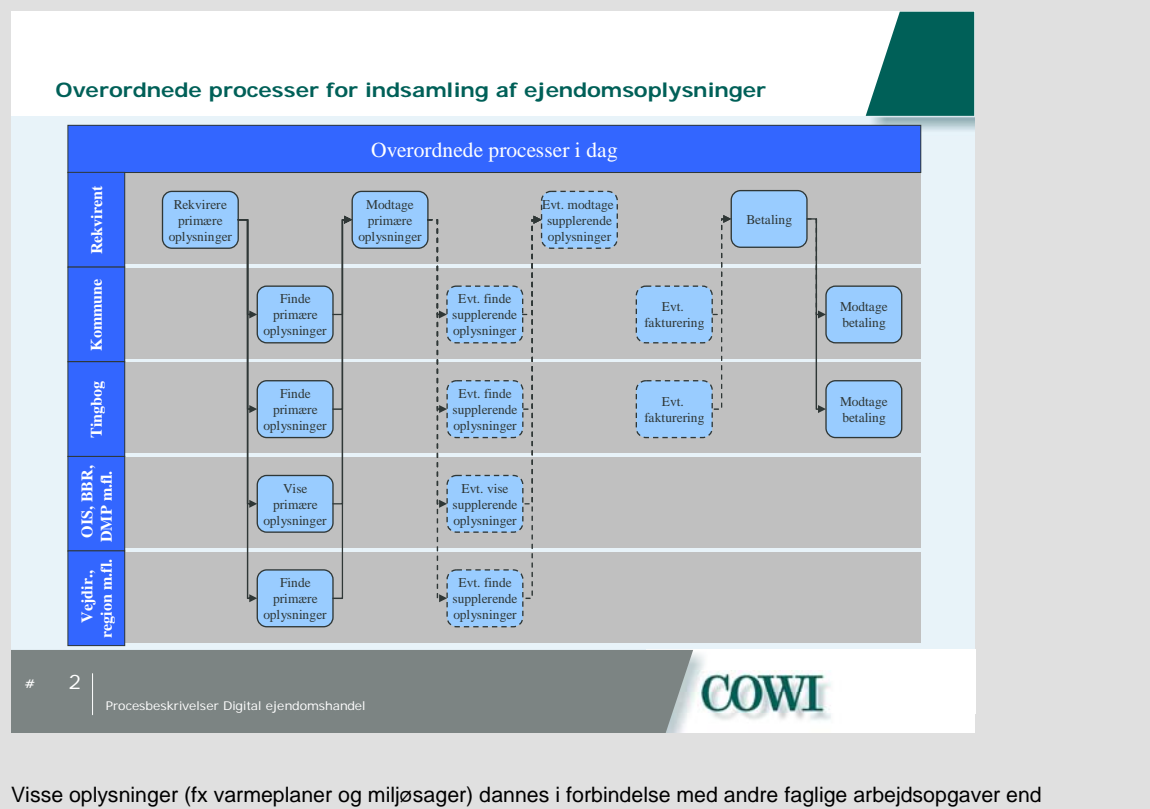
Overordnede processer for indsamling af ejendomsoplysninger

Overordnede processer i dag

Rekvirent

Rekvirere primære oplysninger

Modtage primære oplysninger

Evt. modtage supplerende oplysninger

Betaling

Kommune

Finde primære oplysninger

Evt. finde supplerende oplysninger

Evt. fakturering

Modtage betaling

Tingbog

Finde primære oplysninger

Evt. finde supplerende oplysninger

Evt. fakturering

Modtage betaling

OIS, BBR, DMP m.fl.

Vise primære oplysninger

Evt. vise supplerende oplysninger

Vejdir., region m.fl.

Finde primære oplysninger

Evt. finde supplerende oplysninger

# 2

Procesbeskrivelser Digital ejendomshandel

COWI

Visse oplysninger (fx varmeplaner og miljøsager) dannes i forbindelse med andre faglige arbejdsopgaver end